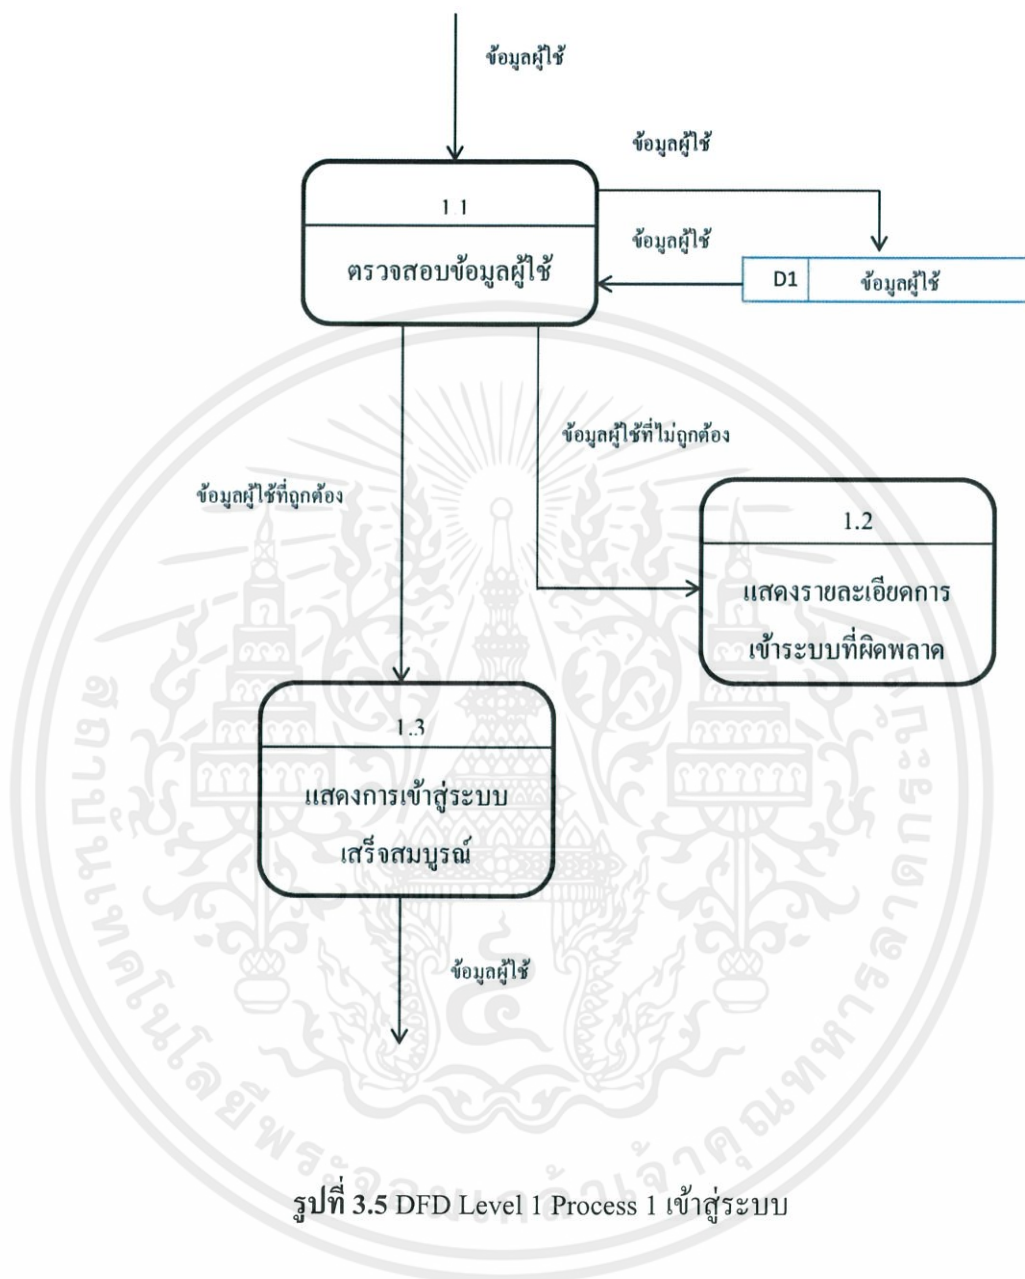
ข้อมูลผู้ใช้

ข้อมูลผู้ใช้

1.1

ตรวจสอบข้อมูลผู้ใช้

ข้อมูลผู้ใช้

D1

ข้อมูลผู้ใช้

ข้อมูลผู้ใช้ที่ไม่ถูกต้อง

ข้อมูลผู้ใช้ที่ถูกต้อง

1.2

แสดงรายละเอียดการเข้าระบบที่ผิดพลาด

1.3

แสดงการเข้าสู่ระบบเสร็จสมบูรณ์

ข้อมูลผู้ใช้

สถาบันเทคโนโลยีพระจอมเกล้าเจ้าคุณทหารลาดกระบัง

**รูปที่ 3.5** DFD Level 1 Process 1 เข้าสู่ระบบ